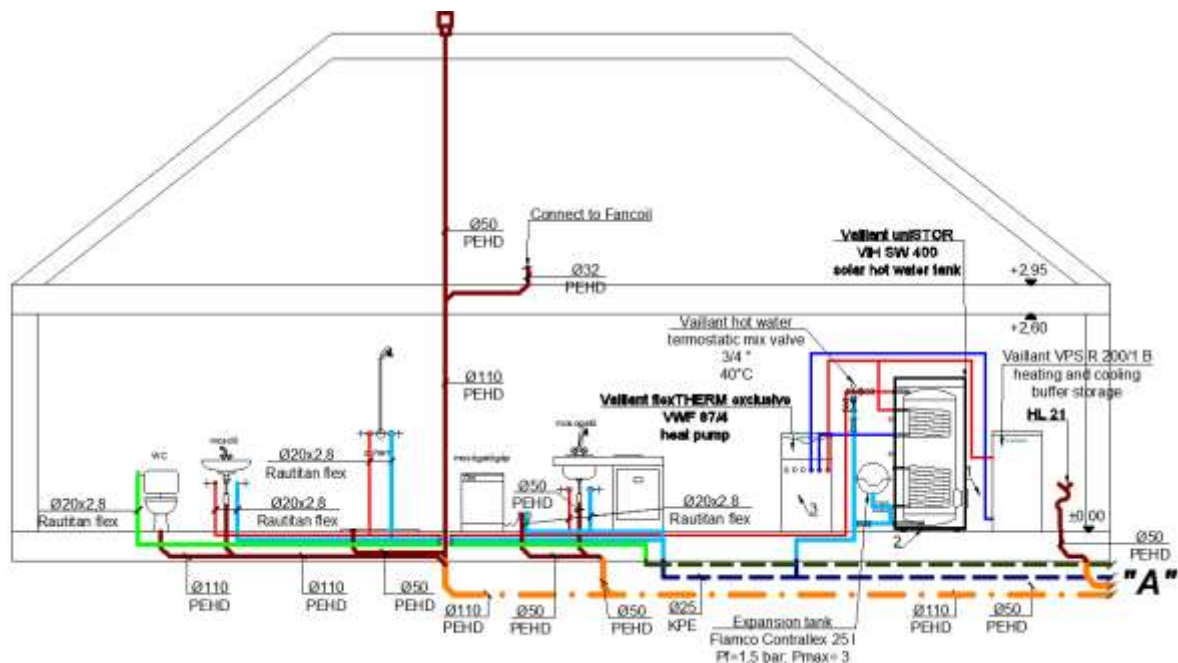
Connect to Fancoil

Ø50
PEHD

Ø32
PEHD

Vaillant uniSTOR
VIH SW 400
solar hot water tank

+2,95

+2,60

Vaillant hot water
termostatic mix valve
3/4 "
40°C

Vaillant VPS R 200/1 B
heating and cooling
buffer storage

Ø110
PEHD

Vaillant flexTHERM exclusive
VWF 87/4
heat pump

HL 21

WC

Ø20x2,8
Rautitan flex

Ø20x2,8
Rautitan flex

Ø20x2,8
Rautitan flex

Ø50
PEHD

Ø20x2,8
Rautitan flex

3

±0,00

2

Ø50
PEHD

"A"

Ø110
PEHD

Ø110
PEHD

Ø50
PEHD

Ø110
PEHD

Ø50
PEHD

Ø50
PEHD

Ø25
KPE

Expansion tank
Flamco Contraflex 25 l
Pf=1,5 bar; Pmax= 3

Ø110
PEHD

Ø50
PEHD